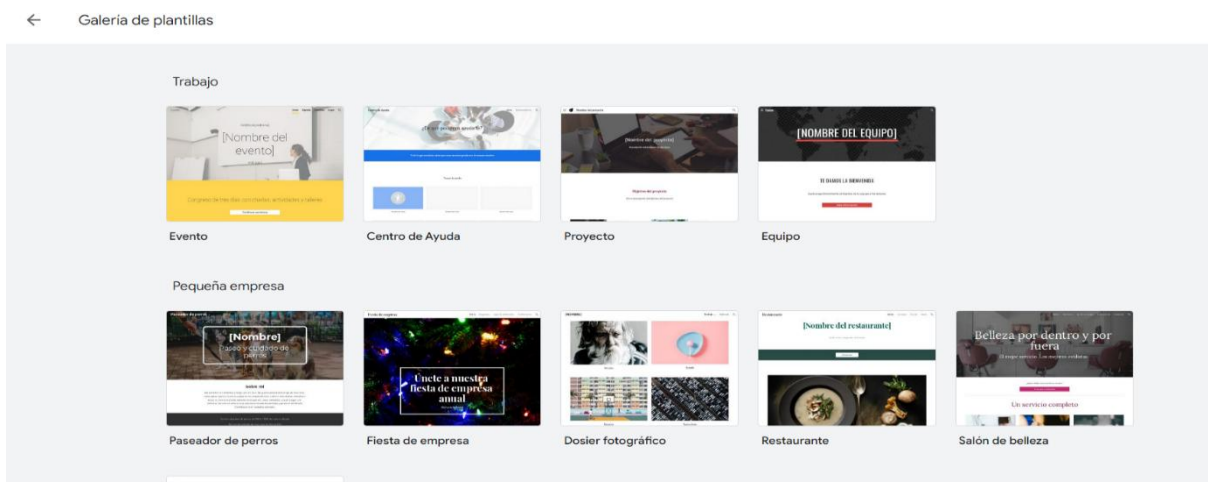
←

Galería de plantillas

Trabajo

[Nombre del evento]

Evento

Centro de Ayuda

Proyecto

[NOMBRE DEL EQUIPO]

Equipo

Pequeña empresa

[Nombre]

Paseador de perros

Únete a nuestra fiesta de empresa anual

Fiesta de empresa

Dosier fotográfico

[Nombre del restaurante]

Restaurante

Belleza por dentro y por fuera

Un servicio completo

Salón de belleza